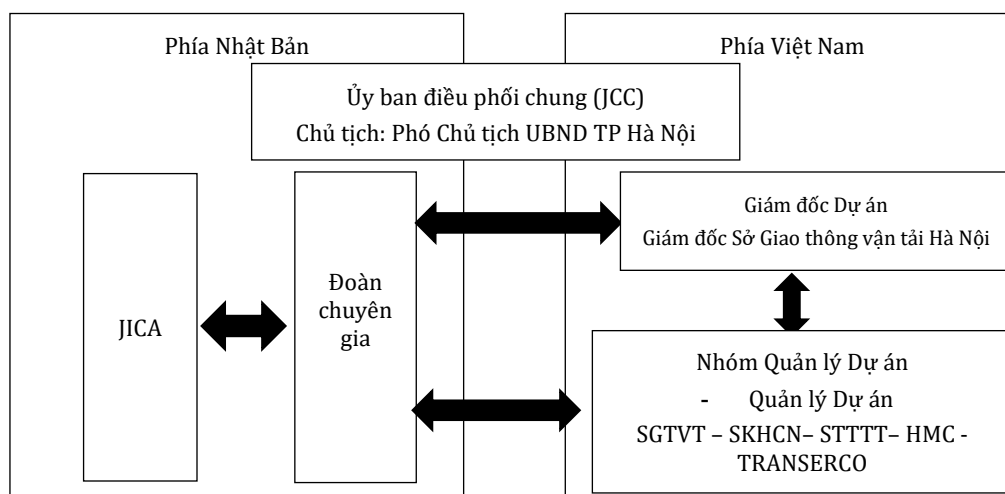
Phía Nhật Bản

Phía Việt Nam

Ủy ban điều phối chung (JCC)
Chủ tịch: Phó Chủ tịch UBND TP Hà Nội

JICA

Đoàn chuyên gia

Giám đốc Dự án
Giám đốc Sở Giao thông vận tải Hà Nội

Nhóm Quản lý Dự án
- Quản lý Dự án
SGTVT – SKHCN– STTTT– HMC - TRANSERCO